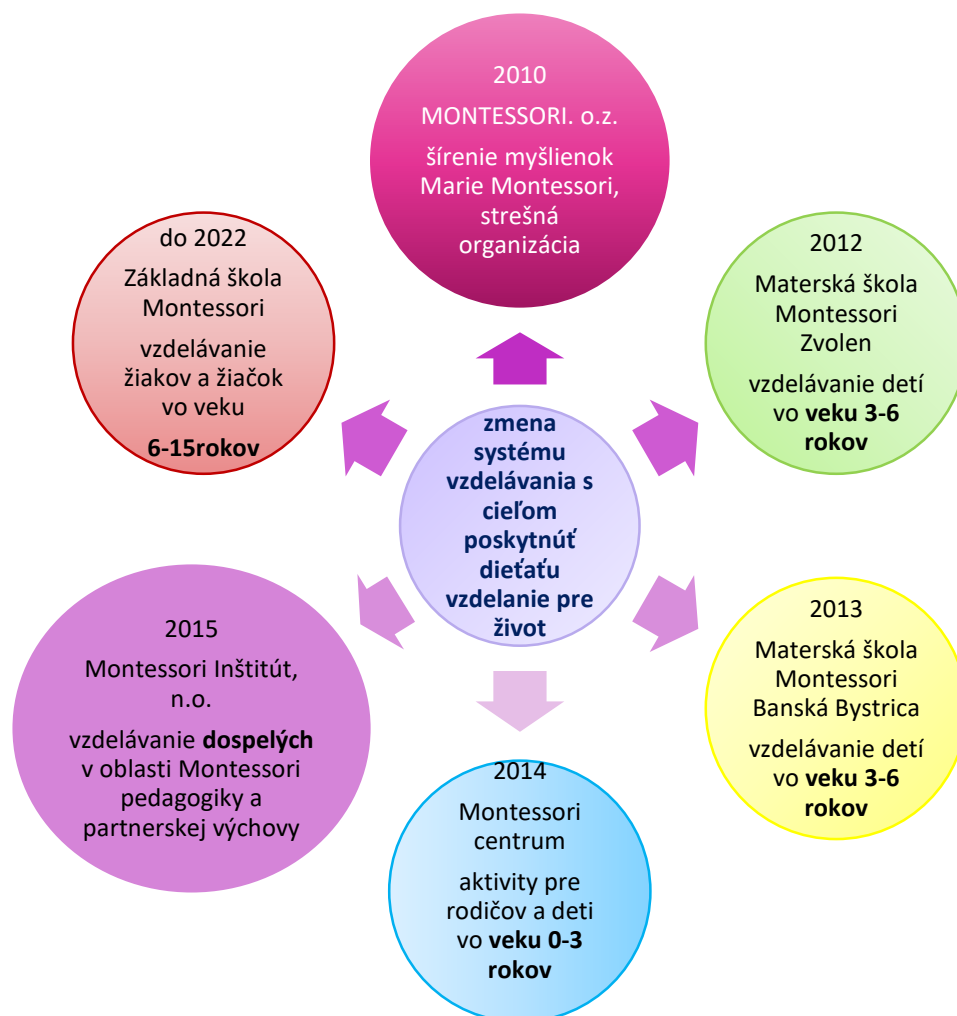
2010

MONTESSORI. o.z.

šírenie myšlienok Marie Montessori, strešná organizácia

do 2022

Základná škola Montessori

vzdelávanie žiakov a žiačok vo veku

**6-15rokov**

2012

Materská škola Montessori Zvolen

vzdelávanie detí vo **veku 3-6 rokov**

**zmena systému vzdelávania s cieľom poskytnúť dieťaťu vzdelanie pre život**

2015

Montessori Inštitút, n.o.

vzdelávanie **dospelých** v oblasti Montessori pedagogiky a partnerskej výchovy

2013

Materská škola Montessori Banská Bystrica

vzdelávanie detí vo **veku 3-6 rokov**

2014

Montessori centrum

aktivity pre rodičov a deti vo **veku 0-3 rokov**